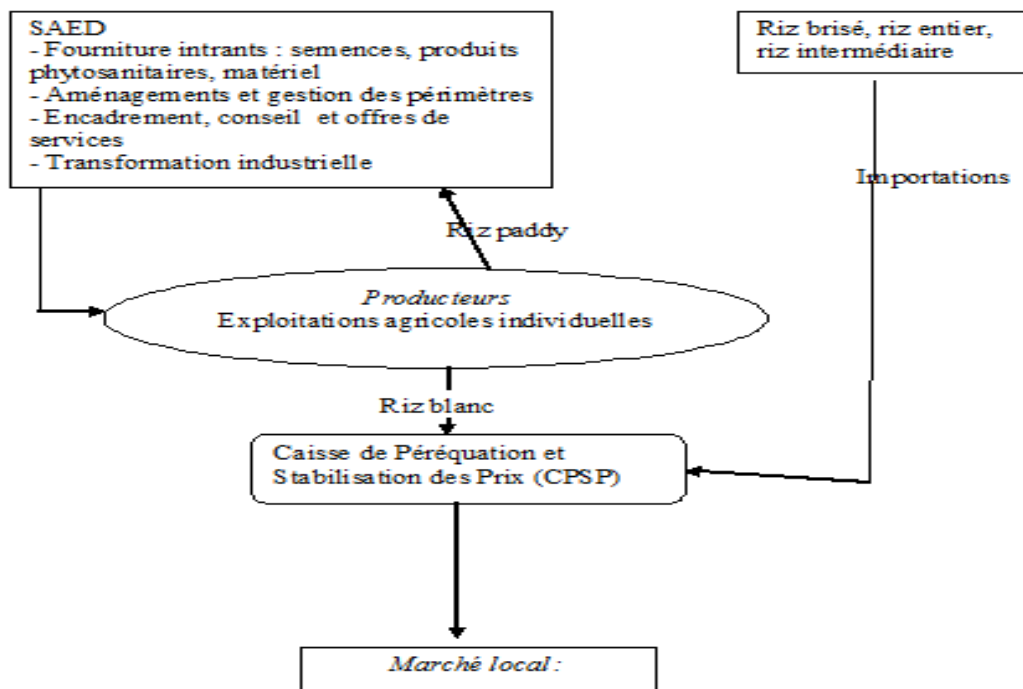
SAED
- Fourniture intrants : semences, produits phytosanitaires, matériel
- Aménagements et gestion des périmètres
- Encadrement, conseil et offres de services
- Transformation industrielle

Riz brisé, riz entier, riz intermédiaire

Importations

Riz paddy

*Producteurs*
Exploitations agricoles individuelles

Riz blanc

Caisse de Péréquation et Stabilisation des Prix (CPSP)

*Marché local :*